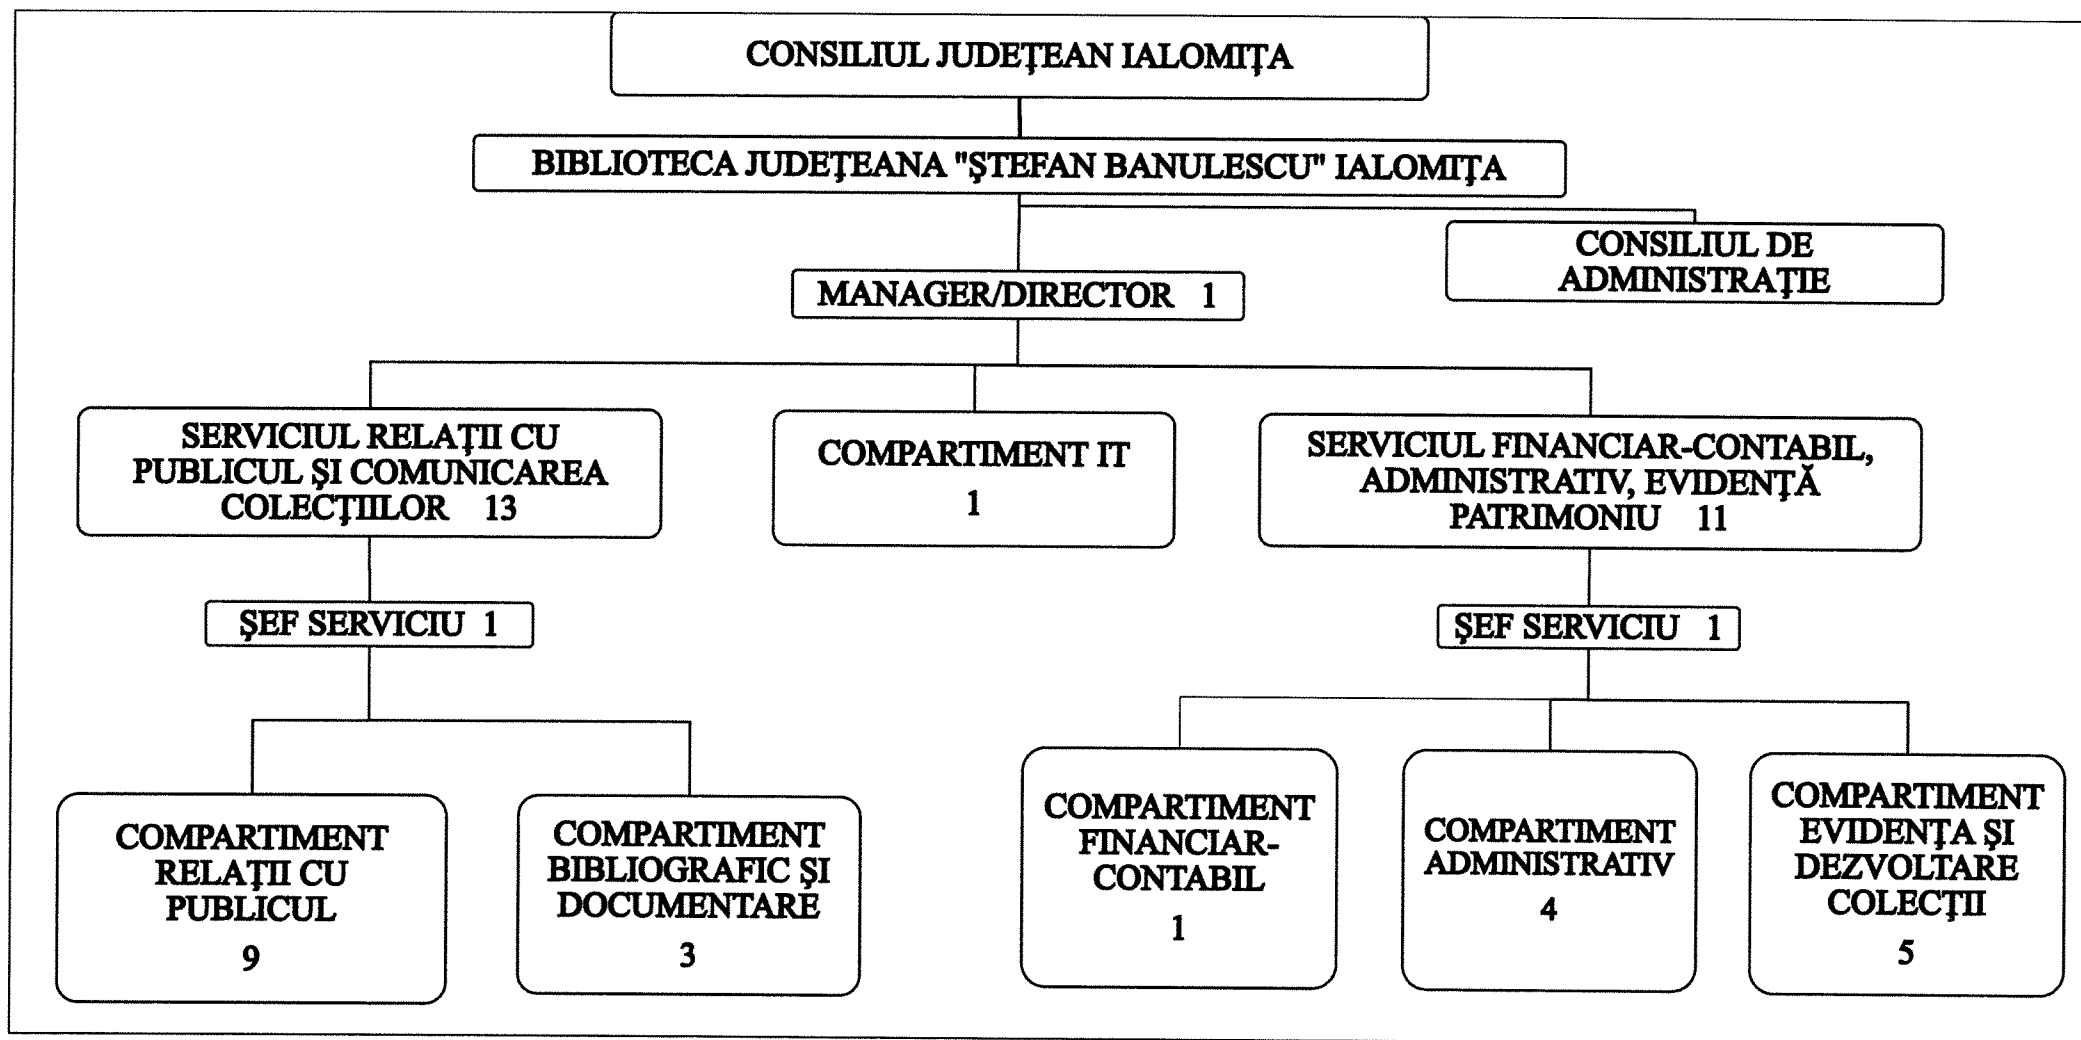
CONSILIUL JUDEŢEAN IALOMIŢA

BIBLIOTECA JUDEŢEANA "ŞTEFAN BANULESCU" IALOMIŢA

CONSILIUL DE ADMINISTRAŢIE

MANAGER/DIRECTOR 1

SERVICIUL RELAŢII CU PUBLICUL ŞI COMUNICAREA COLECŢIILOR 13

COMPARTIMENT IT 1

SERVICIUL FINANCIAR-CONTABIL, ADMINISTRATIV, EVIDENŢĂ PATRIMONIU 11

ŞEF SERVICIU 1

ŞEF SERVICIU 1

COMPARTIMENT RELAŢII CU PUBLICUL 9

COMPARTIMENT BIBLIOGRAFIC ŞI DOCUMENTARE 3

COMPARTIMENT FINANCIAR-CONTABIL 1

COMPARTIMENT ADMINISTRATIV 4

COMPARTIMENT EVIDENŢA ŞI DEZVOLTARE COLECŢII 5